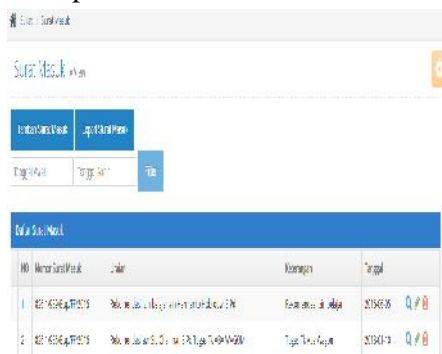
Surat Masuk

Surat Masuk

Tambah Surat Masuk | Laporan Surat Masuk

Tanggal Awal | Tanggal Akhir | Filter

Data Surat Masuk

| NO | Nomor Surat Masuk | Uraian | Keterangan | Tanggal |
|---|---|---|---|---|
| 1 | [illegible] | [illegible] | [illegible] | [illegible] |
| 2 | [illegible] | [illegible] | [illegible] | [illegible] |